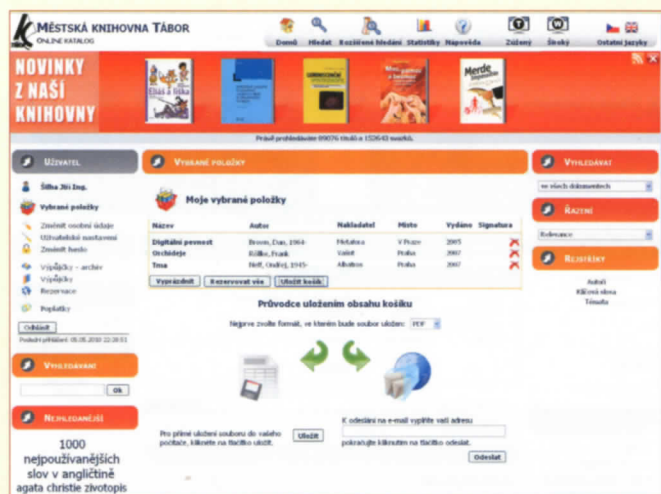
MĚSTSKÁ KNIHOVNA TÁBOR
ONLINE KATALOG

Domů | Hledat | Rozšířené hledání | Statistiky | Nápověda | Zvšený | Široký | Ostatní jazyky

NOVINKY Z NAŠÍ KNIHOVNY

Prášil prohledáváte 89076 titulů a 152643 svazků.

UŽIVATEL

Šilha Jiří Ing.
Vybrané položky
Změnit osobní údaje
Uživatelské nastavení
Změnit heslo
Výpůjčky - archiv
Výpůjčky
Rezervace
Poplatky

Odhlásit
Poslední přihlášení: 05.05.2010 22:28:51

VYHLEDÁVÁNÍ

Ok

NEJPLEDANĚJŠÍ

1000 nejpoužívanějších slov v angličtině
agata christie zivotopis

VYBRANÉ POLOŽKY

Moje vybrané položky

| Název | Autor | Nakladatel | Místo | Vydáno | Signatura |
|---|---|---|---|---|---|
| Digitální pevnost | Brown, Dan, 1964- | Metafora | V Praze | 2005 | |
| Orchideje | Rölke, Frank | Vašut | Praha | 2007 | |
| Tma | Hoff, Ondřej, 1945- | Albatros | Praha | 2007 | |

Vyprázdnit | Rezervovat vše | Uložit košík

Průvodce uložením obsahu košíku

Nejprve zvolte formát, ve kterém bude soubor uložen: PDF

Pro přímé uložení souboru do vašeho počítače, klikněte na tlačítko uložit. Uložit

K odeslání na e-mail vyplňte vaši adresu
pokračujte kliknutím na tlačítko odeslat.
Odeslat

VYHLEDÁVAT

ve všech dokumentech

ŘAZENÍ

Relevance

REJSTŘÍKY

Autoři
Klíčová slova
Témata